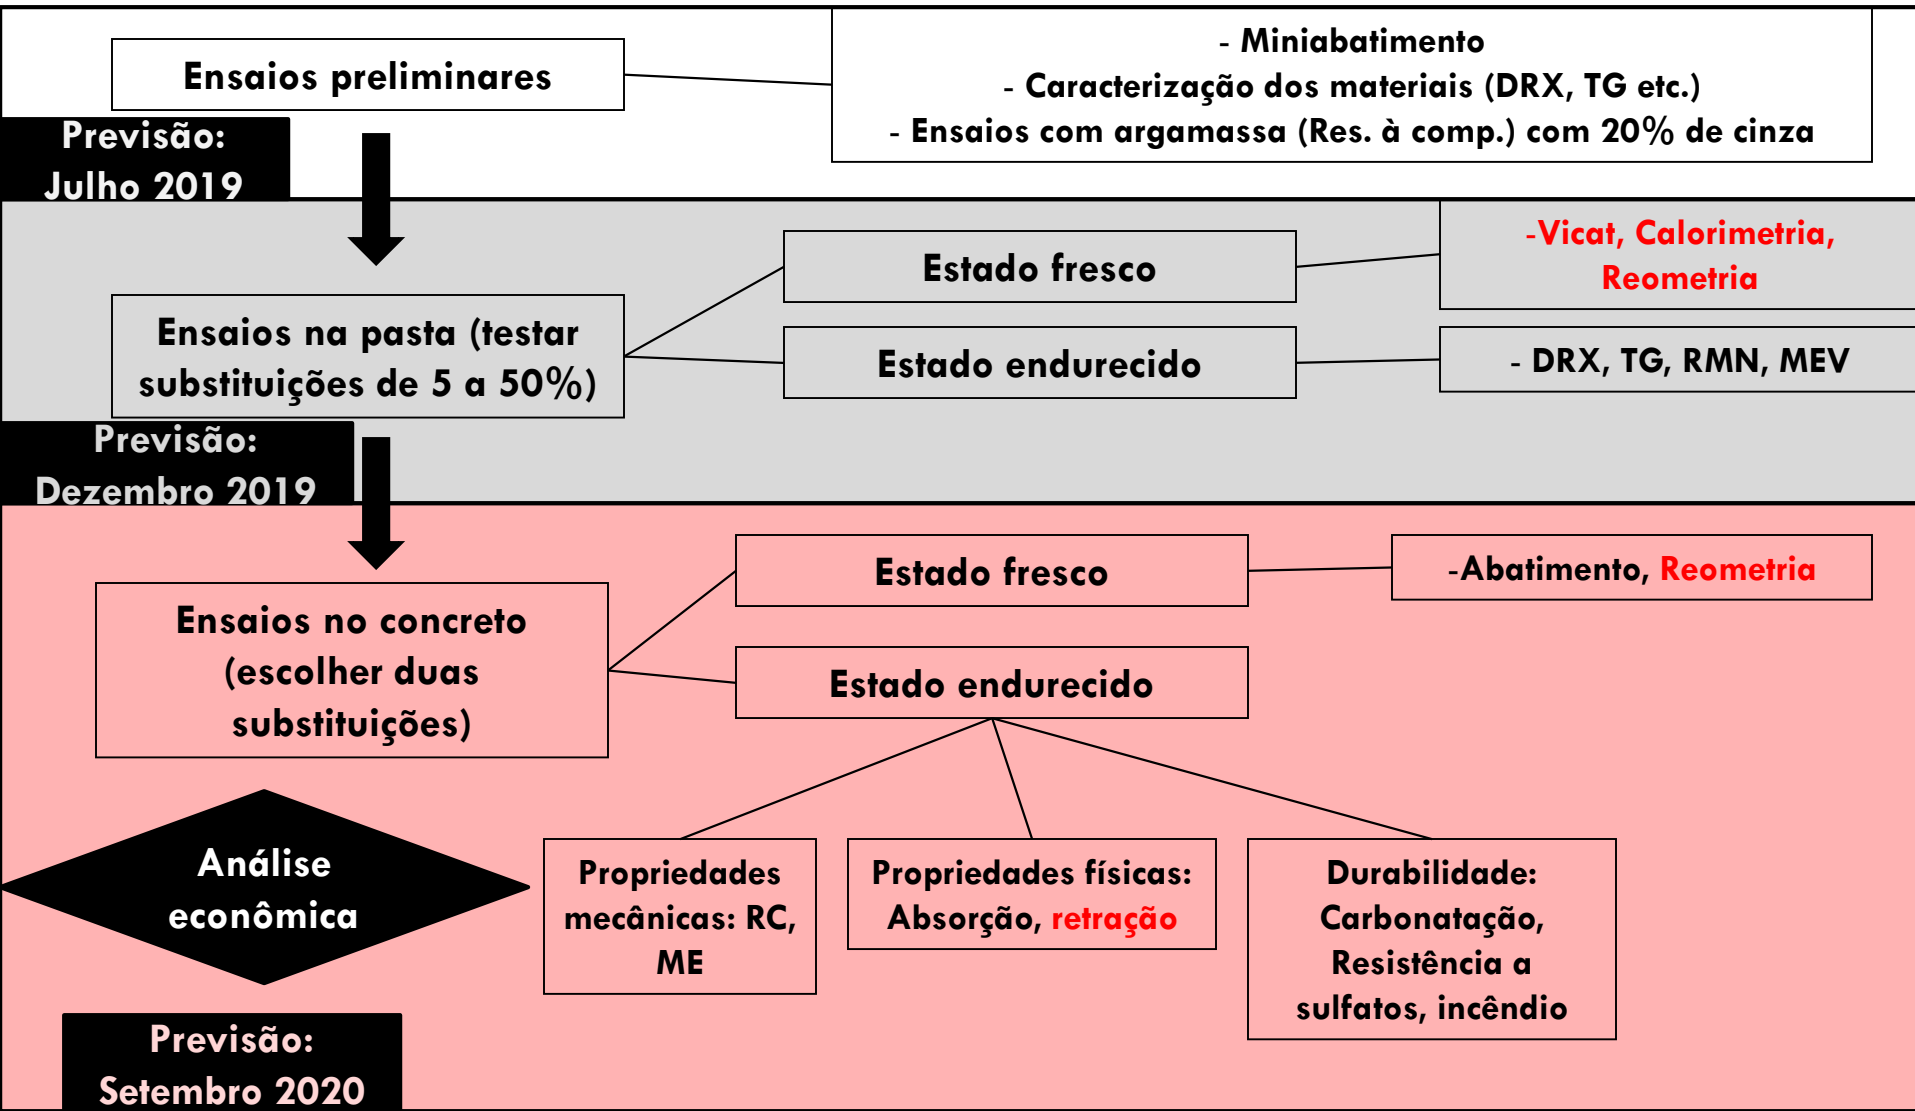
Ensaios preliminares

- Miniabatimento
- Caracterização dos materiais (DRX, TG etc.)
- Ensaios com argamassa (Res. à comp.) com 20% de cinza

Previsão: Julho 2019

Ensaios na pasta (testar substituições de 5 a 50%)

Estado fresco

-Vicat, Calorimetria, Reometria

Estado endurecido

- DRX, TG, RMN, MEV

Previsão: Dezembro 2019

Ensaios no concreto (escolher duas substituições)

Estado fresco

-Abatimento, Reometria

Estado endurecido

Análise econômica

Propriedades mecânicas: RC, ME

Propriedades físicas: Absorção, retração

Durabilidade: Carbonatação, Resistência a sulfatos, incêndio

Previsão: Setembro 2020